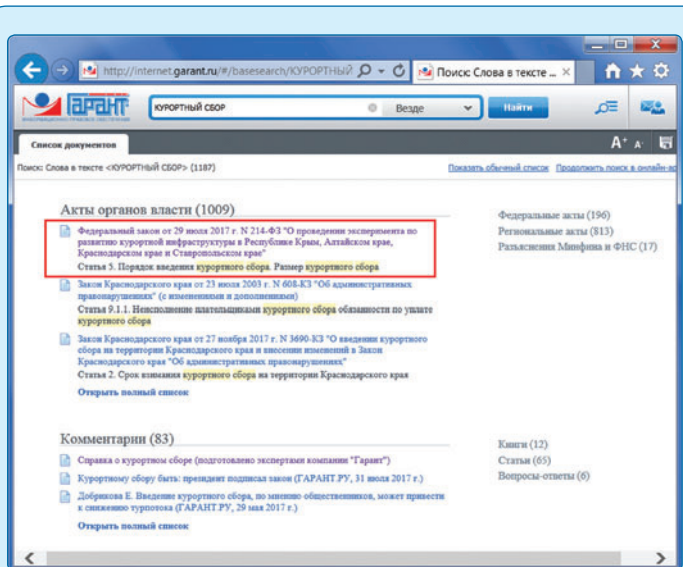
http://internet.garant.ru/#/basesearch/КУРОРТНЫЙ
Поиск: Слова в тексте ...

ГАРАНТ
КУРОРТНЫЙ СБОР
Везде
Найти

Список документов
A+ A-

Поиск: Слова в тексте <КУРОРТНЫЙ СБОР> (1187)
Показать обычный список Продолжить поиск в онлайн-ар

Акты органов власти (1009)

Федеральный закон от 29 июля 2017 г. N 214-ФЗ "О проведении эксперимента по развитию курортной инфраструктуры в Республике Крым, Алтайском крае, Краснодарском крае и Ставропольском крае"
Статья 5. Порядок введения курортного сбора. Размер курортного сбора

Закон Краснодарского края от 23 июля 2003 г. N 608-КЗ "Об административных правонарушениях" (с изменениями и дополнениями)
Статья 9.1.1. Неисполнение плательщиками курортного сбора обязанности по уплате курортного сбора

Закон Краснодарского края от 27 ноября 2017 г. N 3690-КЗ "О введении курортного сбора на территории Краснодарского края и внесении изменений в Закон Краснодарского края "Об административных правонарушениях"
Статья 2. Срок взимания курортного сбора на территории Краснодарского края

Открыть полный список

Федеральные акты (196)
Региональные акты (813)
Разъяснения Минфина и ФНС (17)

Комментарии (83)

Справка о курортном сборе (подготовлено экспертами компании "Гарант")
Курортному сбору быть: президент подписал закон (ГАРАНТ.РУ, 31 июля 2017 г.)
Добрякова Е. Введение курортного сбора, по мнению общественников, может привести к снижению турпотока (ГАРАНТ.РУ, 29 мая 2017 г.)

Открыть полный список

Книги (12)
Статьи (65)
Вопросы-ответы (6)